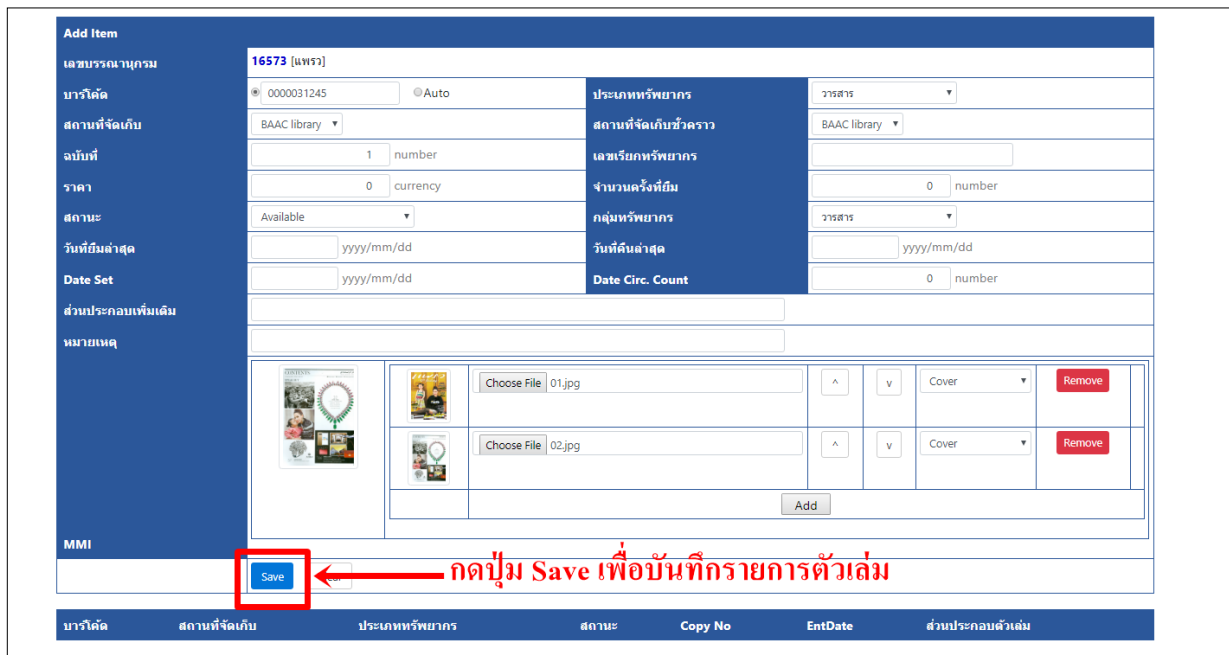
Add Item

| เลขบรรณานุกรม | 16573 [แพรว] | | |
|---|---|---|---|
| บาร์โค้ด | 0000031245 Auto | ประเภททรัพยากร | วารสาร |
| สถานที่จัดเก็บ | BAAC library | สถานที่จัดเก็บชั่วคราว | BAAC library |
| ฉบับที่ | 1 number | เลขเรียกทรัพยากร | |
| ราคา | 0 currency | จำนวนครั้งที่ยืม | 0 number |
| สถานะ | Available | กลุ่มทรัพยากร | วารสาร |
| วันที่ยืมล่าสุด | yyyy/mm/dd | วันที่คืนล่าสุด | yyyy/mm/dd |
| Date Set | yyyy/mm/dd | Date Circ. Count | 0 number |
| ส่วนประกอบเพิ่มเติม | | | |
| หมายเหตุ | | | |

Choose File 01.jpg ^ v Cover Remove
Choose File 02.jpg ^ v Cover Remove
Add

MMI

Save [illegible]

กดปุ่ม Save เพื่อบันทึกรายการตัวเล่ม

| บาร์โค้ด | สถานที่จัดเก็บ | ประเภททรัพยากร | สถานะ | Copy No | EntDate | ส่วนประกอบตัวเล่ม |
|---|---|---|---|---|---|---|